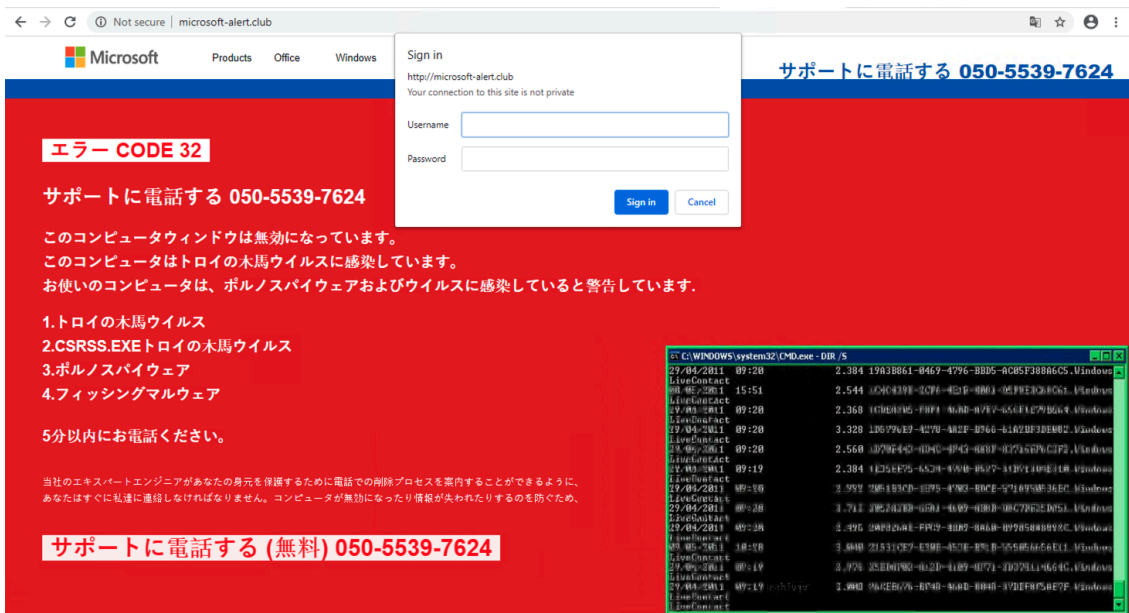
Not secure | microsoft-alert.club

Microsoft Products Office Windows

Sign in
http://microsoft-alert.club
Your connection to this site is not private
Username
Password
Sign in Cancel

サポートに電話する 050-5539-7624

エラー CODE 32

サポートに電話する 050-5539-7624

このコンピュータウィンドウは無効になっています。
このコンピュータはトロイの木馬ウイルスに感染しています。
お使いのコンピュータは、ポルノスパイウェアおよびウイルスに感染していると警告しています.

1.トロイの木馬ウイルス
2.CSRSS.EXEトロイの木馬ウイルス
3.ポルノスパイウェア
4.フィッシングマルウェア

5分以内にお電話ください。

当社のエキスパートエンジニアがあなたの身元を保護するために電話での削除プロセスを案内することができるように、あなたはすぐに私達に連絡しなければなりません。コンピュータが無効になったり情報が失われたりするのを防ぐため、

サポートに電話する (無料) 050-5539-7624

C:\WINDOWS\system32\CMD.exe - DIR /S
29/04/2011 09:20 2.384 19A3B861-0469-4796-BBD5-AC05F388A6C5.Windows
LiveContact
29/04/2011 15:51 2.544 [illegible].Windows
LiveContact
29/04/2011 09:20 2.368 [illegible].Windows
LiveContact
29/04/2011 09:20 3.328 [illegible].Windows
LiveContact
29/04/2011 09:20 2.560 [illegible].Windows
LiveContact
29/04/2011 09:19 2.384 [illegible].Windows
LiveContact
29/04/2011 09:18 2.992 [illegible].Windows
LiveContact
29/04/2011 09:20 3.712 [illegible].Windows
LiveContact
29/04/2011 09:20 2.496 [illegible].Windows
LiveContact
29/04/2011 10:18 3.040 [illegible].Windows
LiveContact
29/04/2011 09:19 2.976 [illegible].Windows
LiveContact
29/04/2011 09:19 3.040 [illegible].Windows
LiveContact